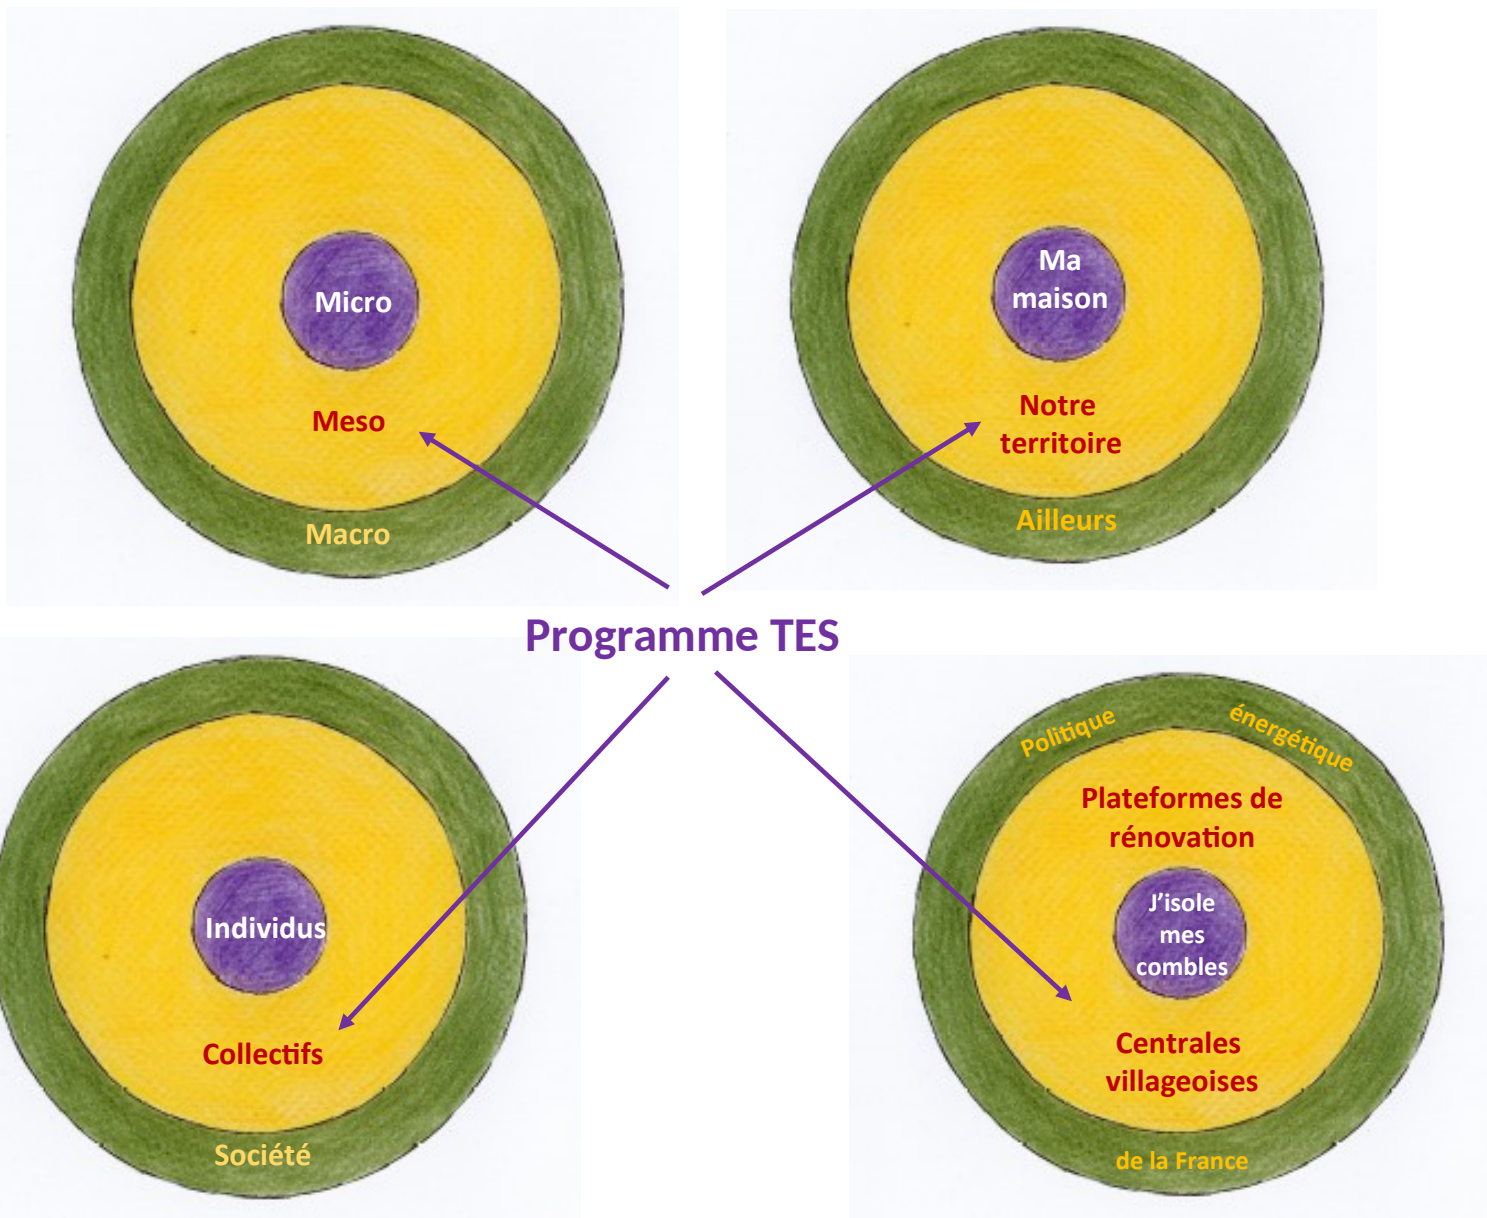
Micro

Meso

Macro

Ma maison

Notre territoire

Ailleurs

Programme TES

Individus

Collectifs

Société

Politique énergétique

Plateformes de rénovation

J'isole mes combles

Centrales villageoises

de la France